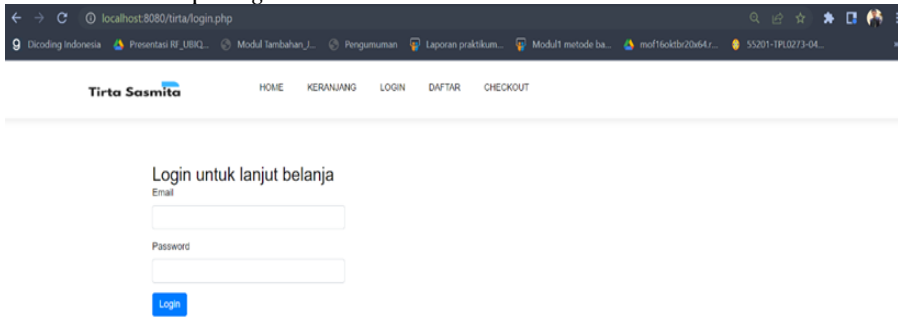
localhost:8080/tirta/login.php

Dicoding Indonesia Presentasi RF_UBIQ... Modul Tambahan_I... Pengumuman Laporan praktikum... Modul1 metode ba... mof16oktbr20x64.r... 55201-TPL0273-04...

Tirta Sasmita

HOME KERANJANG LOGIN DAFTAR CHECKOUT

Login untuk lanjut belanja

Email

Password

Login